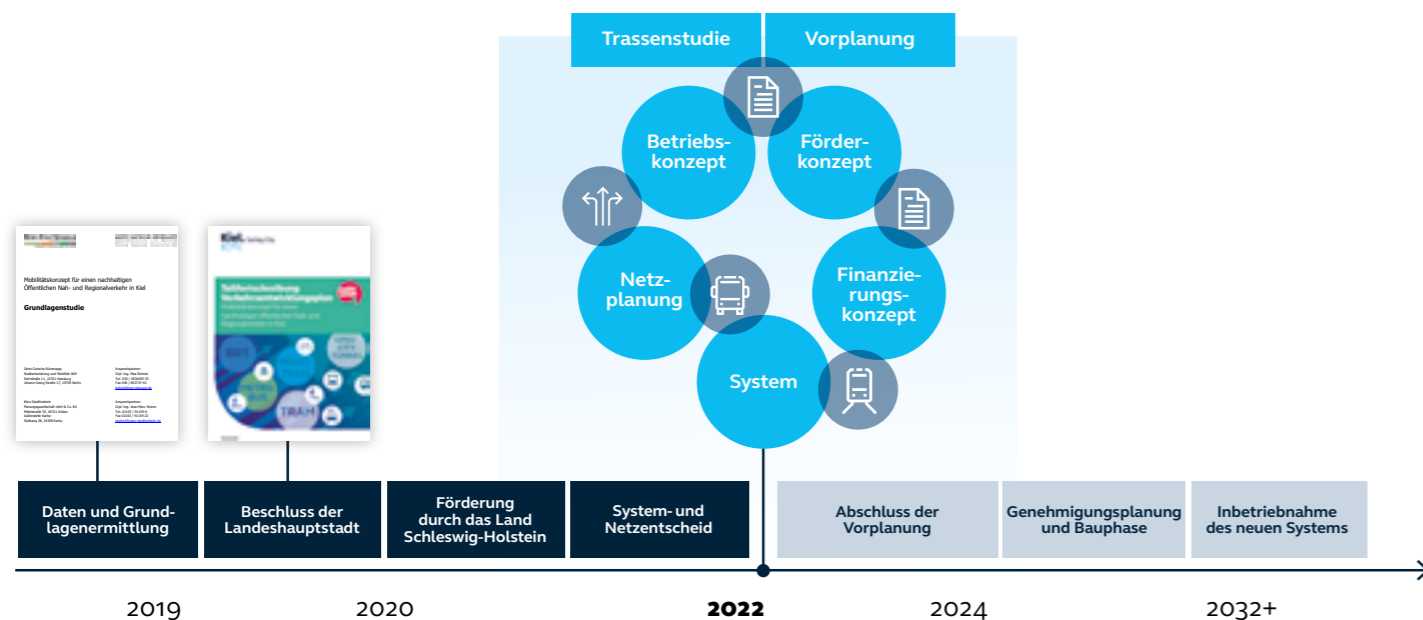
Trassenstudie

Vorplanung

Betriebskonzept

Förderkonzept

Netzplanung

Finanzierungskonzept

System

Mobilitätskonzept für einen nachhaltigen Öffentlichen Nah- und Regionalverkehr in Kiel

Grundlagenstudie

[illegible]

Kiel.

Teilfortschreibung Verkehrsentwicklungsplan

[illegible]

Daten und Grundlagenermittlung

Beschluss der Landeshauptstadt

Förderung durch das Land Schleswig-Holstein

System- und Netzentscheid

Abschluss der Vorplanung

Genehmigungsplanung und Bauphase

Inbetriebnahme des neuen Systems

2019

2020

2022

2024

2032+